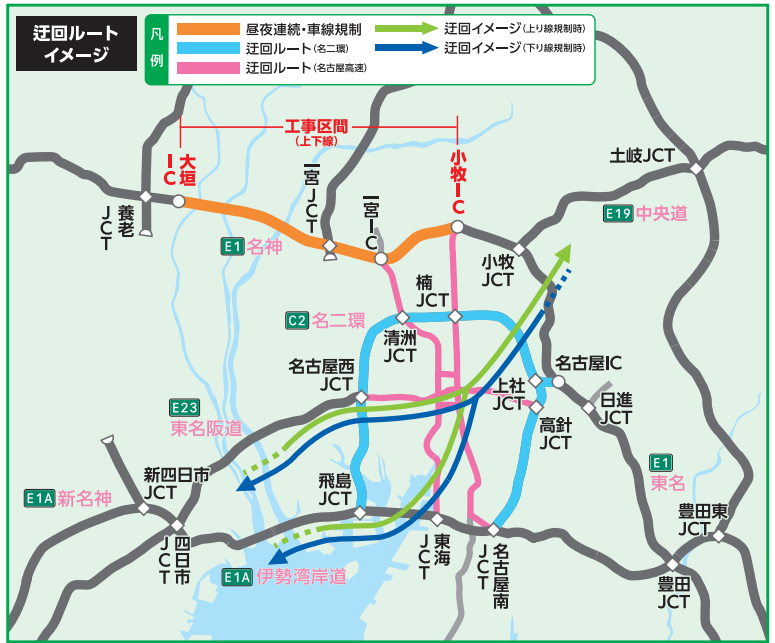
迂回ルート イメージ

凡例
昼夜連続・車線規制
迂回ルート(名二環)
迂回ルート(名古屋高速)
迂回イメージ(上り線規制時)
迂回イメージ(下り線規制時)

工事区間 (上下線)

大垣IC
養老JCT
一宮JCT
一宮IC
小牧IC
小牧JCT
土岐JCT
E19 中央道
E1 名神
楠JCT
C2 名二環
清洲JCT
名古屋西JCT
名古屋IC
上社JCT
日進JCT
高針JCT
E23 東名阪道
新四日市JCT
E1A 新名神
四日市JCT
飛島JCT
東海JCT
名古屋南JCT
E1 東名
豊田東JCT
豊田JCT
E1A 伊勢湾岸道